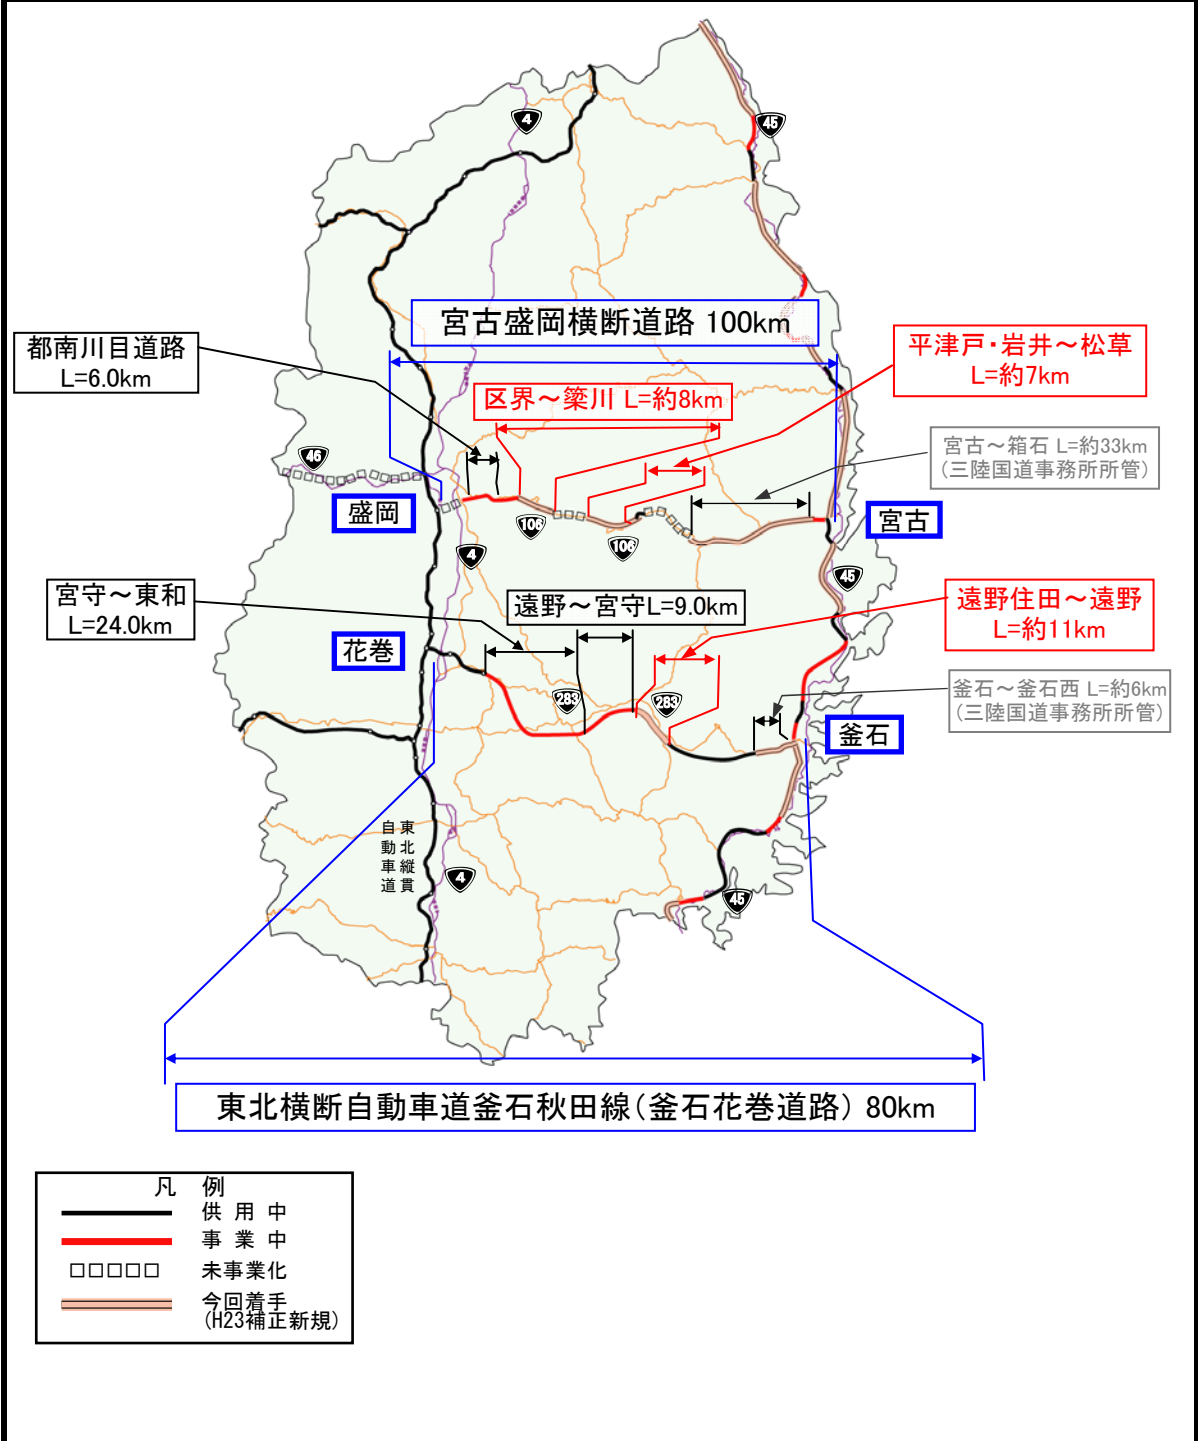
4

45

宮古盛岡横断道路 100km

都南川目道路
L=6.0km

平津戸・岩井～松草
L=約7km

区界～簗川 L=約8km

宮古～箱石 L=約33km
（三陸国道事務所所管）

46

盛岡

106

106

宮古

4

45

宮守～東和
L=24.0km

遠野～宮守L=9.0km

遠野住田～遠野
L=約11km

花巻

283

283

釜石～釜石西 L=約6km
（三陸国道事務所所管）

釜石

東北縦貫自動車道

4

45

東北横断自動車道釜石秋田線（釜石花巻道路）80km

凡　例
供　用　中
事　業　中
□□□□□ 未事業化
今回着手
（H23補正新規）